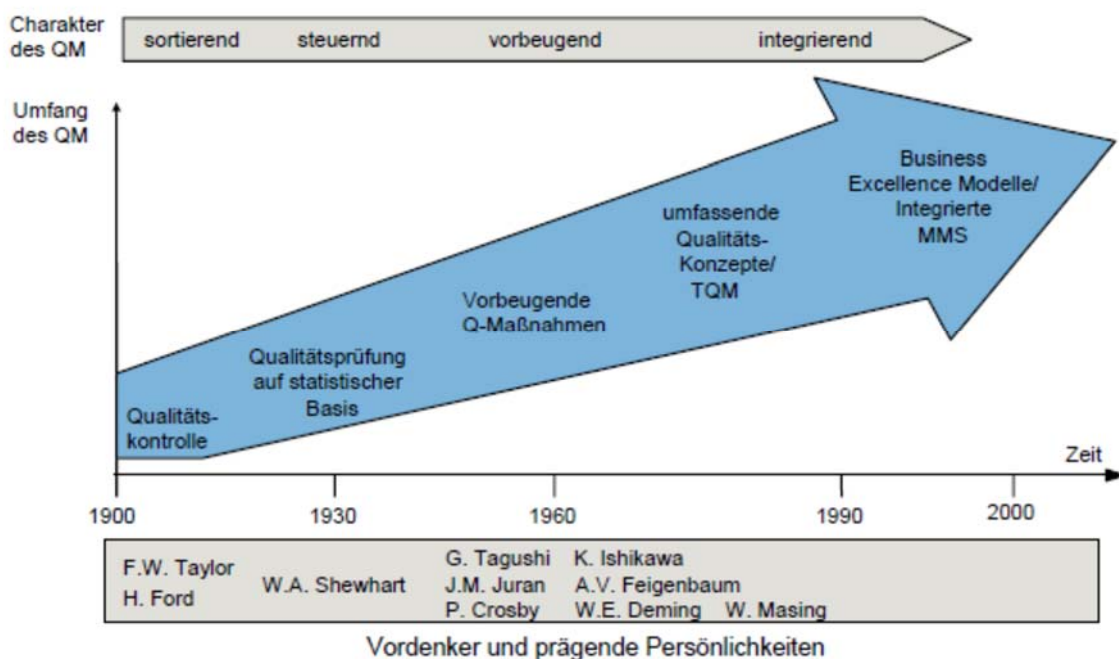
Charakter des QM

sortierend steuernd vorbeugend integrierend

Umfang des QM

Business Excellence Modelle/ Integrierte MMS

umfassende Qualitäts-Konzepte/ TQM

Vorbeugende Q-Maßnahmen

Qualitätsprüfung auf statistischer Basis

Qualitätskontrolle

Zeit

1900 1930 1960 1990 2000

F.W. Taylor
H. Ford
W.A. Shewhart
G. Tagushi
J.M. Juran
P. Crosby
K. Ishikawa
A.V. Feigenbaum
W.E. Deming W. Masing

Vordenker und prägende Persönlichkeiten